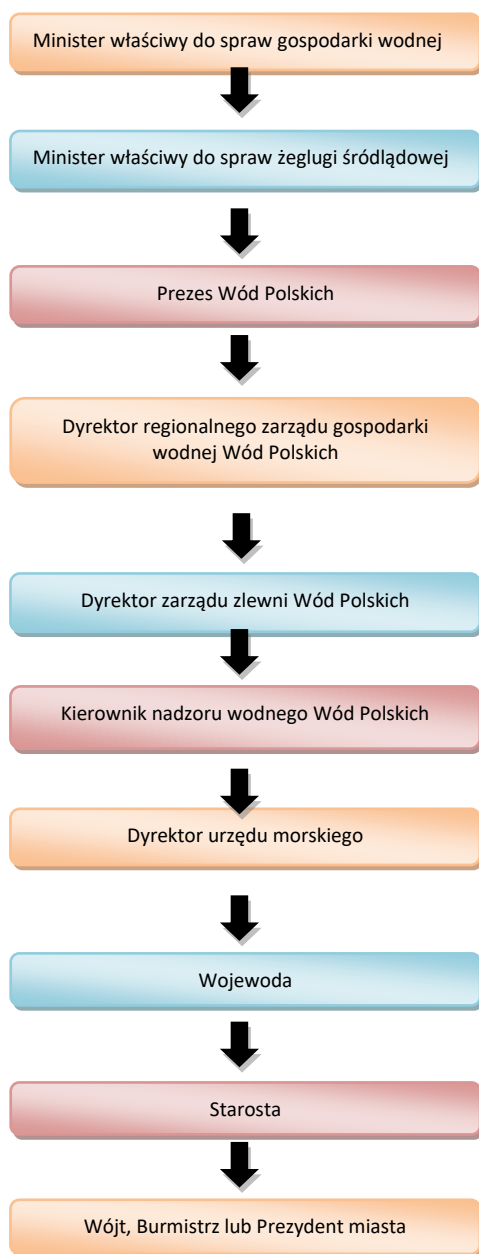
Minister właściwy do spraw gospodarki wodnej

Minister właściwy do spraw żeglugi śródlądowej

Prezes Wód Polskich

Dyrektor regionalnego zarządu gospodarki wodnej Wód Polskich

Dyrektor zarządu zlewni Wód Polskich

Kierownik nadzoru wodnego Wód Polskich

Dyrektor urzędu morskiego

Wojewoda

Starosta

Wójt, Burmistrz lub Prezydent miasta